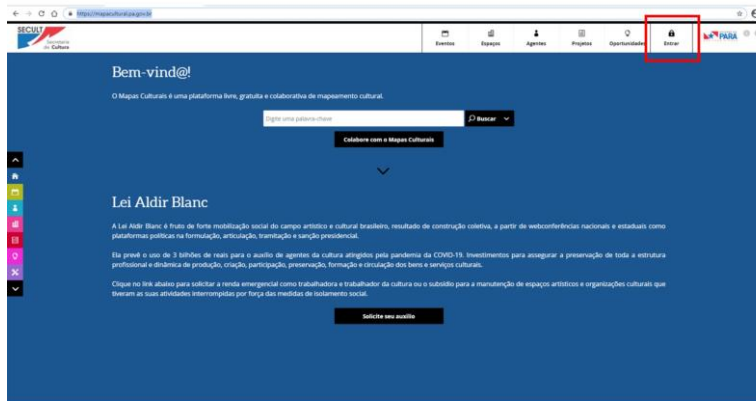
https://mapacultural.pa.gov.br

SECULT Secretaria de Cultura

Eventos
Espaços
Agentes
Projetos
Oportunidades
Entrar

PARÁ

Bem-vind@!

O Mapas Culturais é uma plataforma livre, gratuita e colaborativa de mapeamento cultural.

Digite uma palavra-chave
Buscar

Colabore com o Mapas Culturais

Lei Aldir Blanc

A Lei Aldir Blanc é fruto de forte mobilização social do campo artístico e cultural brasileiro, resultado de construção coletiva, a partir de webconferências nacionais e estaduais como plataformas políticas na formulação, articulação, tramitação e sanção presidencial.

Ela prevê o uso de 3 bilhões de reais para o auxílio de agentes da cultura atingidos pela pandemia da COVID-19. Investimentos para assegurar a preservação de toda a estrutura profissional e dinâmica de produção, criação, participação, preservação, formação e circulação dos bens e serviços culturais.

Clique no link abaixo para solicitar a renda emergencial como trabalhadora e trabalhador da cultura ou o subsídio para a manutenção de espaços artísticos e organizações culturais que tiveram as suas atividades interrompidas por força das medidas de isolamento social.

Solicite seu auxílio